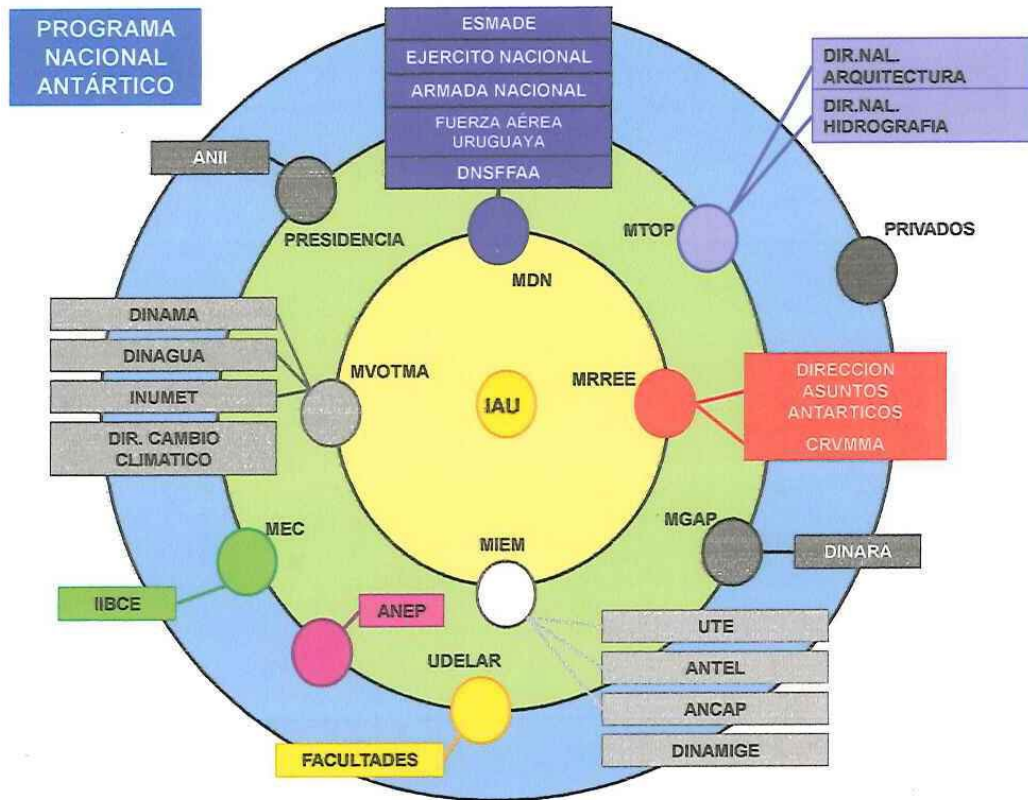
PROGRAMA NACIONAL ANTÁRTICO

ESMADE
EJERCITO NACIONAL
ARMADA NACIONAL
FUERZA AÉREA URUGUAYA
DNSFFAA

DIR.NAL. ARQUITECTURA
DIR.NAL. HIDROGRAFIA

ANII
PRESIDENCIA
MDN
MTOP
PRIVADOS

DINAMA
DINAGUA
INUMET
DIR. CAMBIO CLIMATICO

MVOTMA
IAU
MRREE

DIRECCION ASUNTOS ANTARTICOS
CRVMMA

MEC
MIEM
MGAP
DINARA

IIBCE
ANEP
UDELAR

UTE
ANTEL
ANCAP
DINAMIGE

FACULTADES